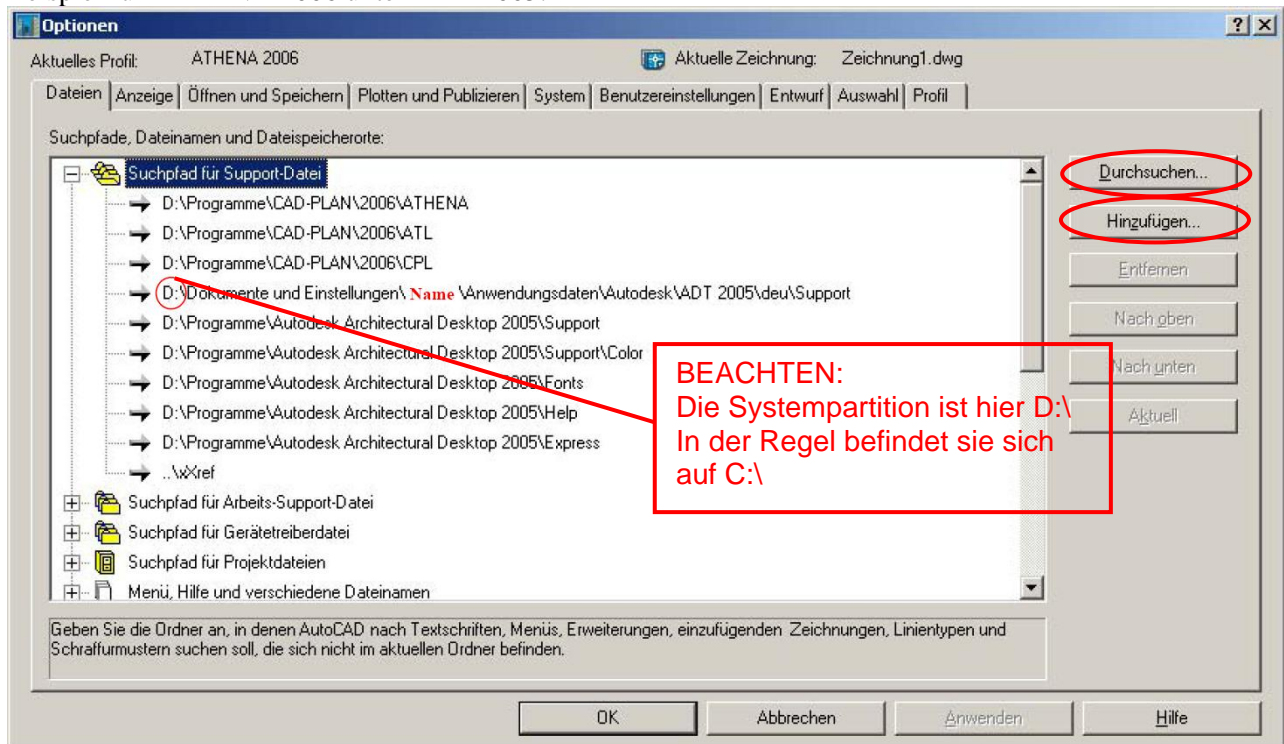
Optionen

?| X

Aktuelles Profil: ATHENA 2006

Aktuelle Zeichnung: Zeichnung1.dwg

Dateien | Anzeige | Öffnen und Speichern | Plotten und Publizieren | System | Benutzereinstellungen | Entwurf | Auswahl | Profil

Suchpfade, Dateinamen und Dateispeicherorte:

Suchpfad für Support-Datei
D:\Programme\CAD-PLAN\2006\ATHENA
D:\Programme\CAD-PLAN\2006\ATL
D:\Programme\CAD-PLAN\2006\CPL
D:\Dokumente und Einstellungen\ Name \Anwendungsdaten\Autodesk\ADT 2005\deu\Support
D:\Programme\Autodesk Architectural Desktop 2005\Support
D:\Programme\Autodesk Architectural Desktop 2005\Support\Color
D:\Programme\Autodesk Architectural Desktop 2005\Fonts
D:\Programme\Autodesk Architectural Desktop 2005\Help
D:\Programme\Autodesk Architectural Desktop 2005\Express
..\xXref
Suchpfad für Arbeits-Support-Datei
Suchpfad für Gerätetreiberdatei
Suchpfad für Projektdateien
Menü, Hilfe und verschiedene Dateinamen

BEACHTEN:
Die Systempartition ist hier D:\
In der Regel befindet sie sich auf C:\

Durchsuchen...
Hinzufügen...
Entfernen
Nach oben
Nach unten
Aktuell

Geben Sie die Ordner an, in denen AutoCAD nach Textschriften, Menüs, Erweiterungen, einzufügenden Zeichnungen, Linientypen und Schraffurmustern suchen soll, die sich nicht im aktuellen Ordner befinden.

OK
Abbrechen
Anwenden
Hilfe